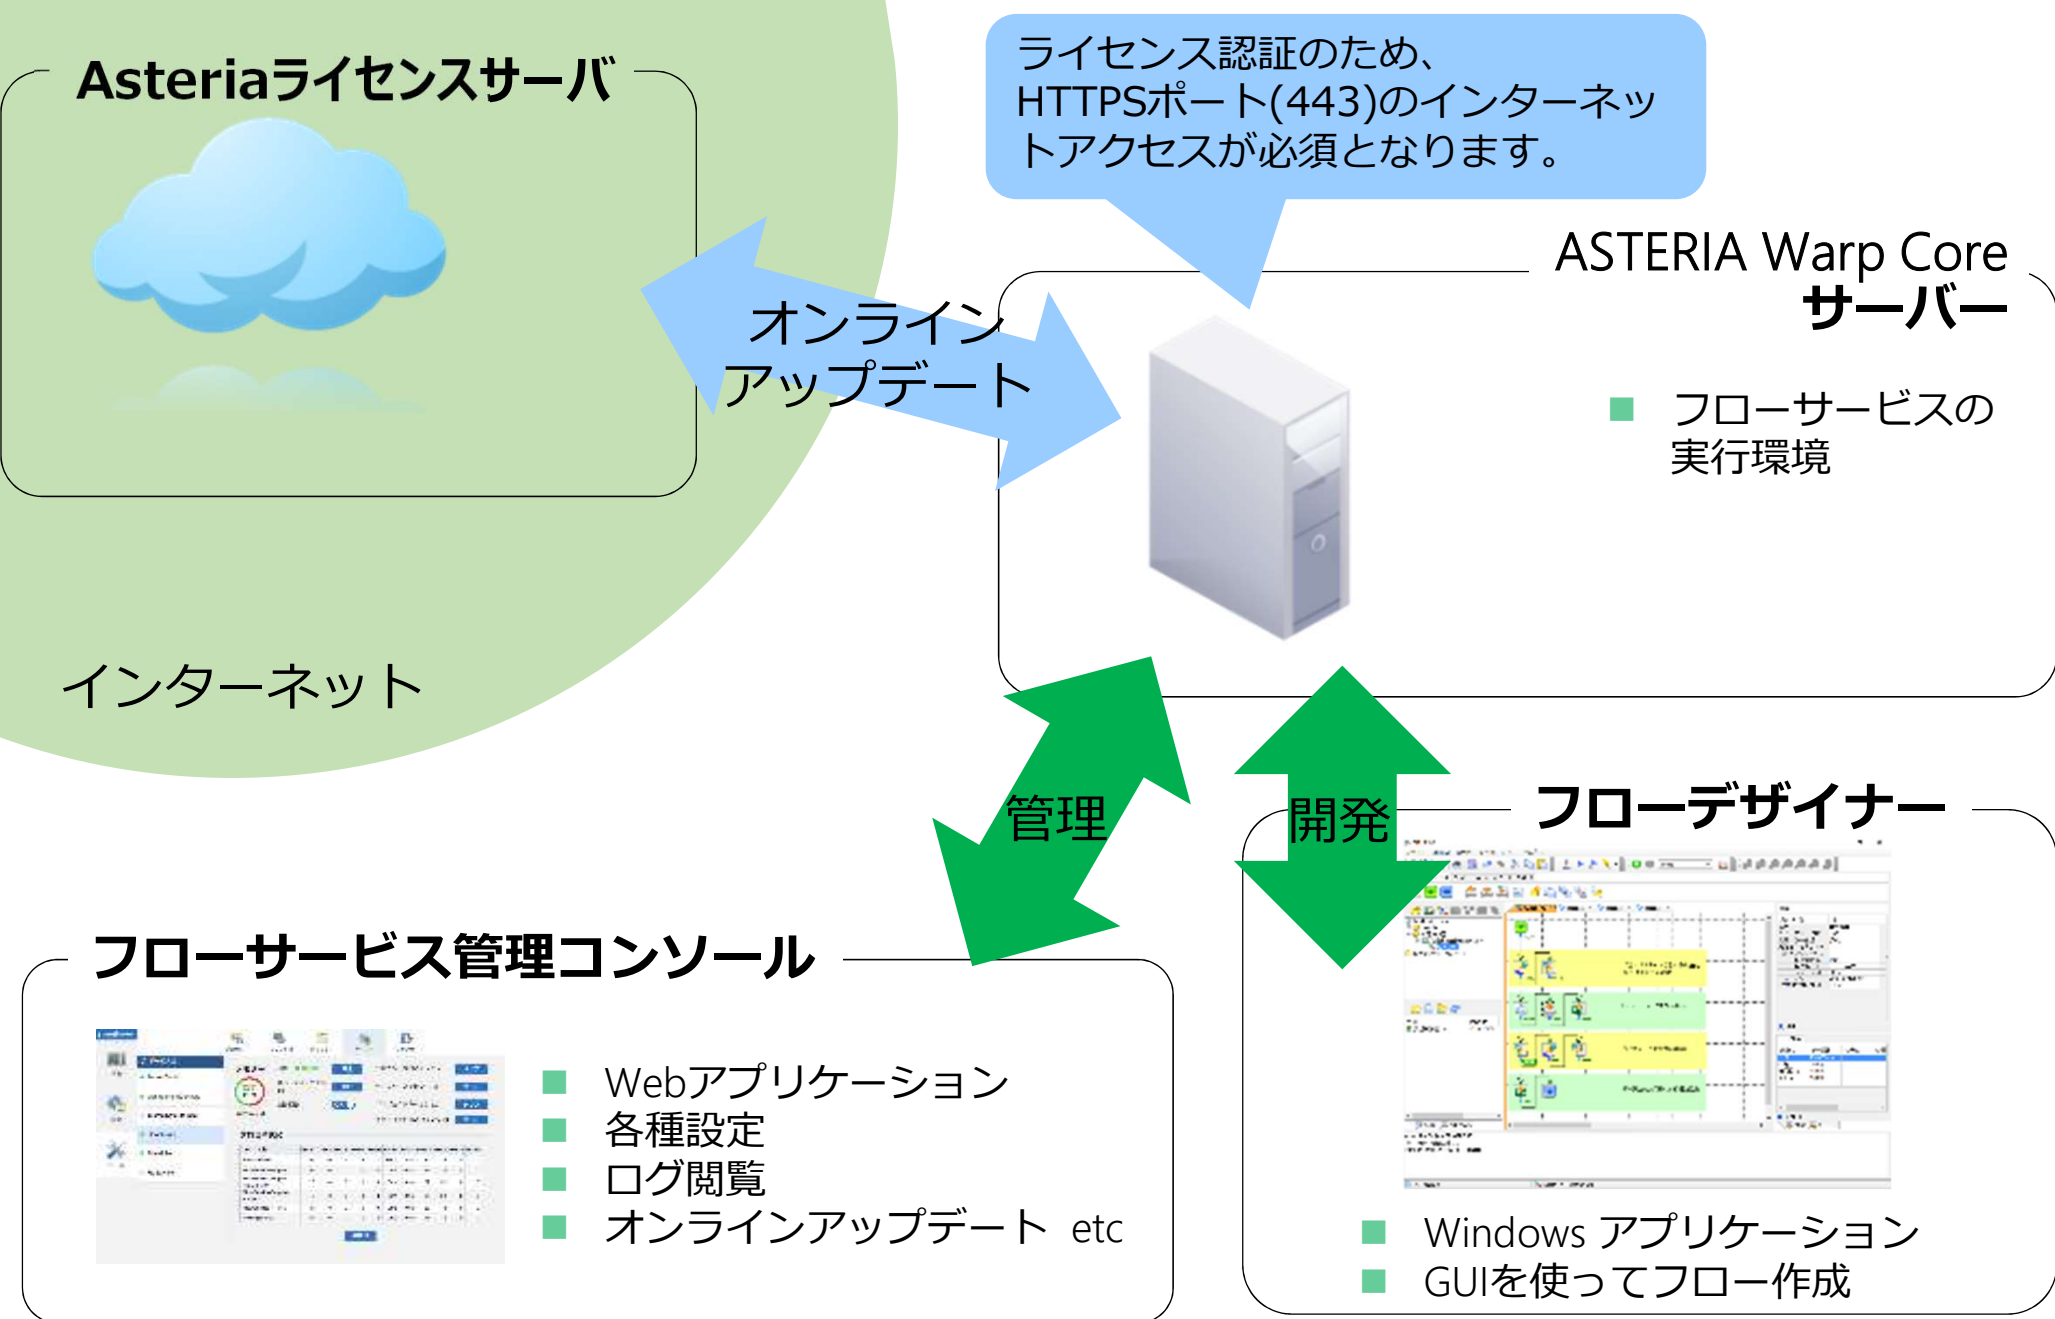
Asteriaライセンスサーバ

インターネット

ライセンス認証のため、HTTPSポート(443)のインターネットアクセスが必須となります。

オンライン
アップデート

ASTERIA Warp Core
サーバー

■ フローサービスの
実行環境

管理

開発

フローデザイナー

フローサービス管理コンソール

■ Webアプリケーション
■ 各種設定
■ ログ閲覧
■ オンラインアップデート etc

■ Windows アプリケーション
■ GUIを使ってフロー作成